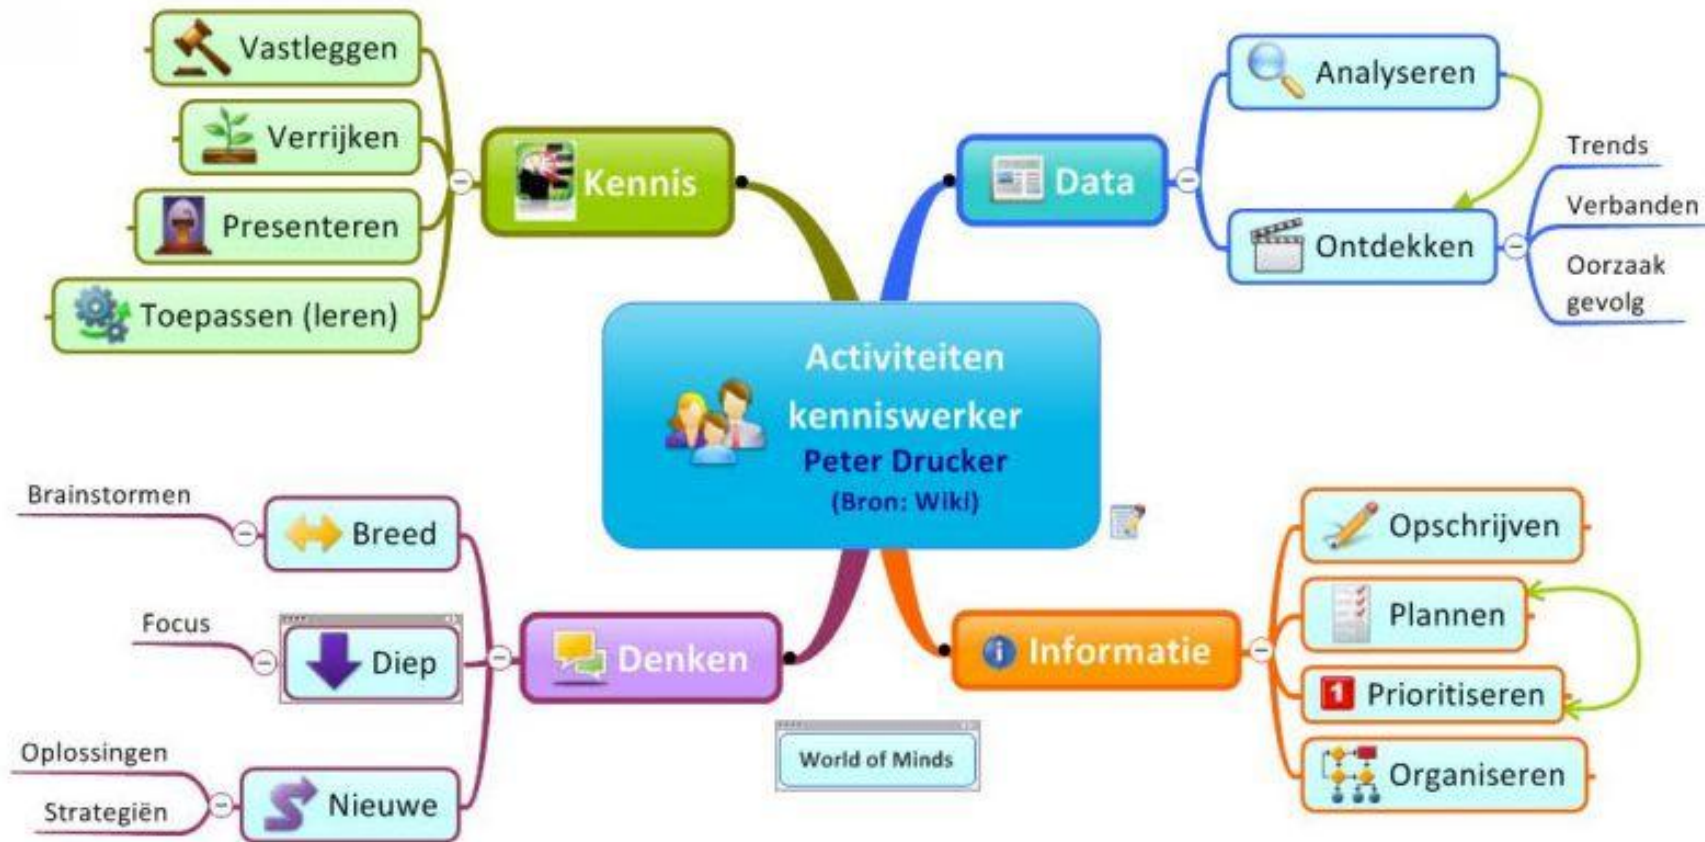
Activiteiten kenniswerker
Peter Drucker
(Bron: Wiki)

Kennis
Vastleggen
Verrijken
Presenteren
Toepassen (leren)

Data
Analyseren
Ontdekken
Trends
Verbanden
Oorzaak gevolg

Denken
Breed
Brainstormen
Diep
Focus
Nieuwe
Oplossingen
Strategiën

Informatie
Opschrijven
Plannen
Prioritiseren
Organiseren

World of Minds